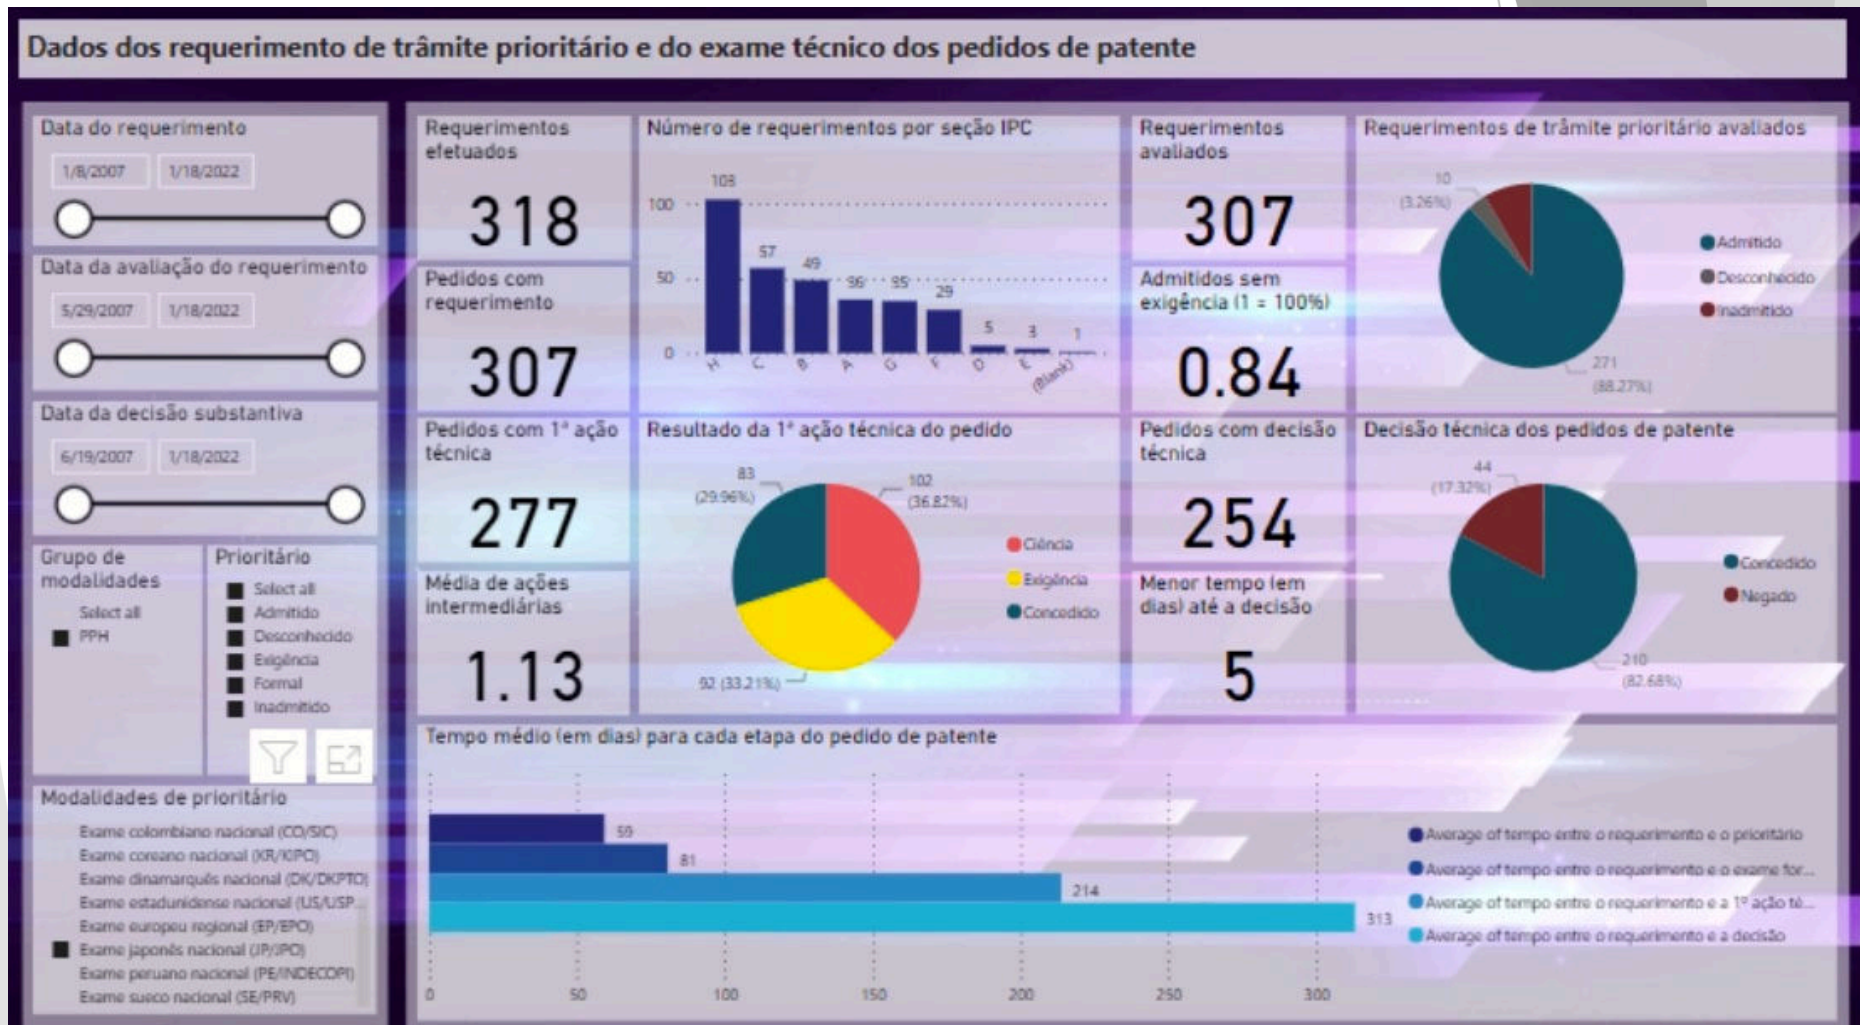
Dados dos requerimento de trâmite prioritário e do exame técnico dos pedidos de patente

Data do requerimento
1/8/2007 1/18/2022

Data da avaliação do requerimento
5/29/2007 1/18/2022

Data da decisão substantiva
6/19/2007 1/18/2022

Grupo de modalidades
Select all
PPH

Prioritário
Select all
Admitido
Desconhecido
Exigência
Formal
Inadmitido

Modalidades de prioritário
Exame colombiano nacional (CO/SIC)
Exame coreano nacional (KR/KIPO)
Exame dinamarquês nacional (DK/DKPTO)
Exame estadunidense nacional (US/USP...
Exame europeu regional (EP/EPO)
Exame japonês nacional (JP/JPO)
Exame peruano nacional (PE/INDECOPI)
Exame sueco nacional (SE/PRV)

Requerimentos efetuados
318

Pedidos com requerimento
307

Pedidos com 1ª ação técnica
277

Média de ações intermediárias
1.13

Número de requerimentos por seção IPC
100
50
0
103
57
49
36
35
29
5
3
1
H C B A G F D E (Blank)

Requerimentos avaliados
307

Admitidos sem exigência (1 = 100%)
0.84

Pedidos com decisão técnica
254

Menor tempo (em dias) até a decisão
5

Requerimentos de trâmite prioritário avaliados
10 (3.26%)
271 (88.27%)
Admitido
Desconhecido
Inadmitido

Resultado da 1ª ação técnica do pedido
83 (29.96%)
102 (36.82%)
92 (33.21%)
Ciência
Exigência
Concedido

Decisão técnica dos pedidos de patente
44 (17.32%)
210 (82.68%)
Concedido
Negado

Tempo médio (em dias) para cada etapa do pedido de patente
59
81
214
313
0 50 100 150 200 250 300
Average of tempo entre o requerimento e o prioritário
Average of tempo entre o requerimento e o exame for...
Average of tempo entre o requerimento e a 1ª ação té...
Average of tempo entre o requerimento e a decisão